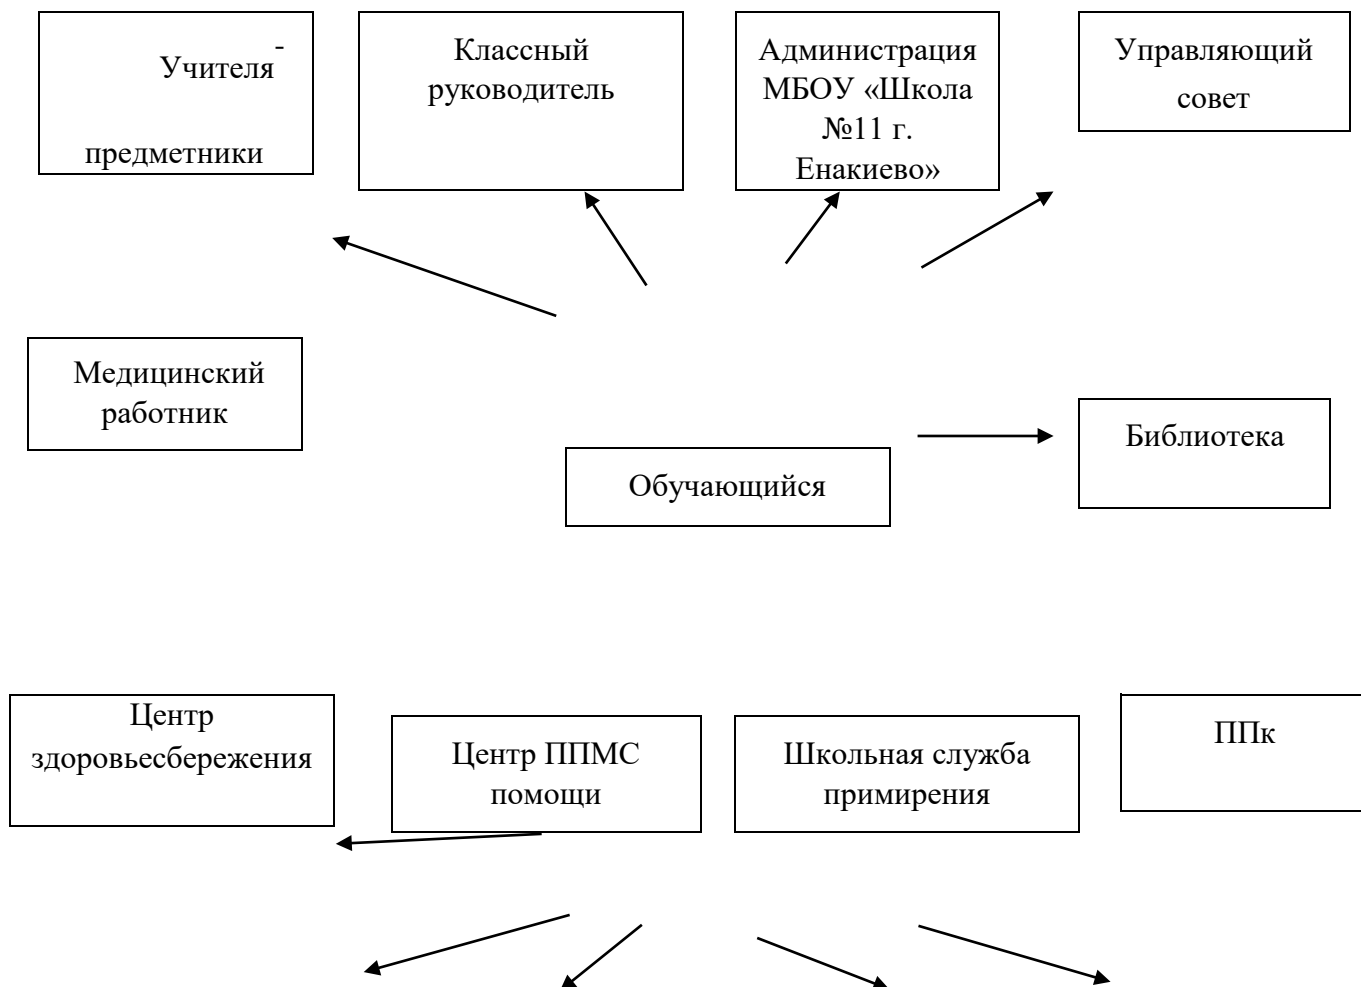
Учителя-предметники

Классный руководитель

Администрация МБОУ «Школа №11 г. Енакиево»

Управляющий совет

Медицинский работник

Библиотека

Обучающийся

Центр здоровьесбережения

Центр ППМС помощи

Школьная служба примирения

ППк